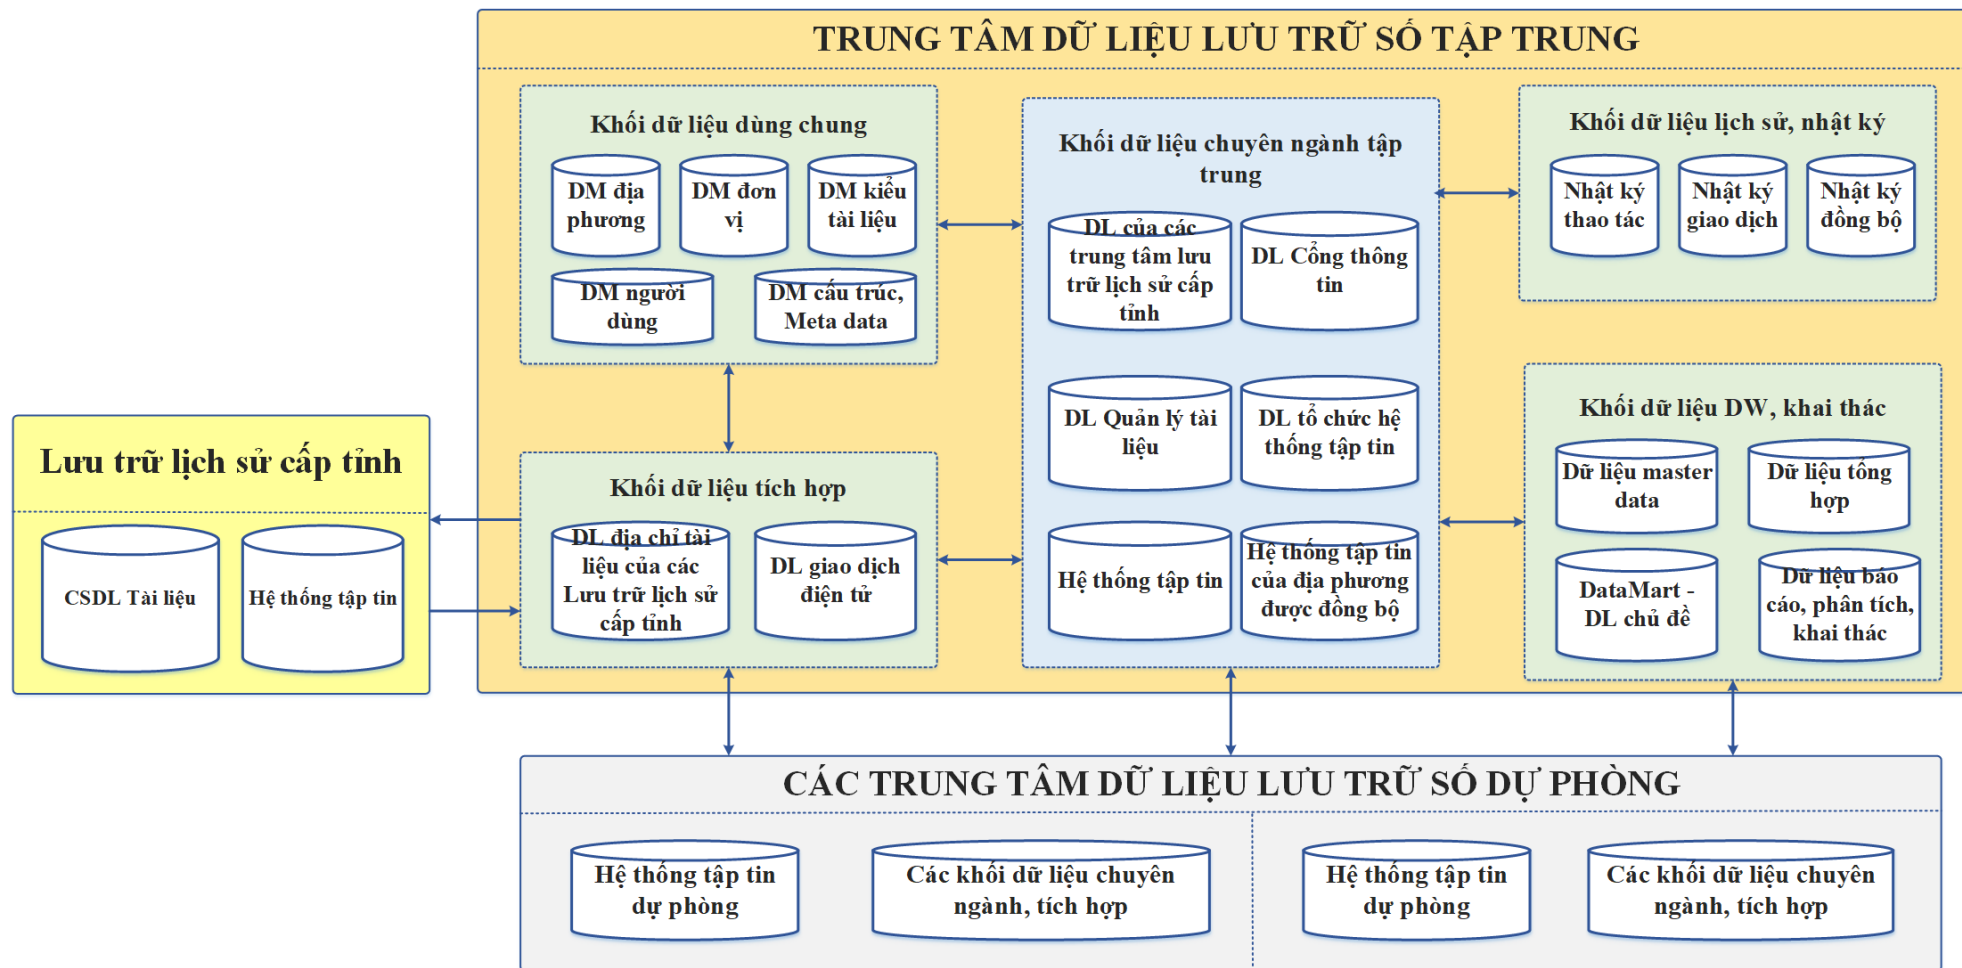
TRUNG TÂM DỮ LIỆU LƯU TRỮ SỐ TẬP TRUNG

Khối dữ liệu dùng chung

DM địa phương

DM đơn vị

DM kiểu tài liệu

DM người dùng

DM cấu trúc, Meta data

Khối dữ liệu chuyên ngành tập trung

DL của các trung tâm lưu trữ lịch sử cấp tỉnh

DL Cổng thông tin

DL Quản lý tài liệu

DL tổ chức hệ thống tập tin

Hệ thống tập tin

Hệ thống tập tin của địa phương được đồng bộ

Khối dữ liệu lịch sử, nhật ký

Nhật ký thao tác

Nhật ký giao dịch

Nhật ký đồng bộ

Khối dữ liệu DW, khai thác

Dữ liệu master data

Dữ liệu tổng hợp

DataMart - DL chủ đề

Dữ liệu báo cáo, phân tích, khai thác

Lưu trữ lịch sử cấp tỉnh

CSDL Tài liệu

Hệ thống tập tin

Khối dữ liệu tích hợp

DL địa chỉ tài liệu của các Lưu trữ lịch sử cấp tỉnh

DL giao dịch điện tử

CÁC TRUNG TÂM DỮ LIỆU LƯU TRỮ SỐ DỰ PHÒNG

Hệ thống tập tin dự phòng

Các khối dữ liệu chuyên ngành, tích hợp

Hệ thống tập tin dự phòng

Các khối dữ liệu chuyên ngành, tích hợp